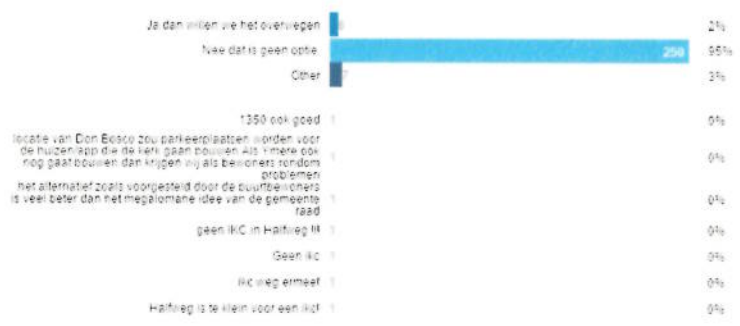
Ja dan willen we het overwegen 6 2%

Nee dat is geen optie 250 95%

Other 7 3%

1350 ook goed 1 0%

locatie van Don Bosco zou parkeerplaatsen worden voor de huizen/app die de kerk gaan bouwen. Als Ymere ook nog gaat bouwen dan krijgen wij als bewoners rondom problemen 1 0%

het alternatief zoals voorgesteld door de buurtbewoners is veel beter dan het megalomane idee van de gemeente raad 1 0%

geen IKC in Halfweg !!! 1 0%

Geen ikc 1 0%

Ikc weg ermee! 1 0%

Halfweg is te klein voor een ikc! 1 0%